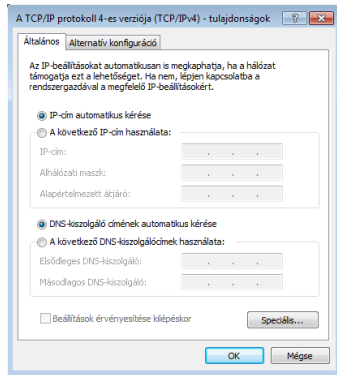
A TCP/IP protokoll 4-es verziója (TCP/IPv4) - tulajdonságok

Általános | Alternatív konfiguráció

Az IP-beállításokat automatikusan is megkaphatja, ha a hálózat támogatja ezt a lehetőséget. Ha nem, lépjen kapcsolatba a rendszergazdával a megfelelő IP-beállításokért.

IP-cím automatikus kérése

A következő IP-cím használata:

IP-cím:

Alhálózati maszk:

Alapértelmezett átjáró:

DNS-kiszolgáló címének automatikus kérése

A következő DNS-kiszolgálócímek használata:

Elsődleges DNS-kiszolgáló:

Másodlagos DNS-kiszolgáló:

Beállítások érvényesítése kilépéskor

Speciális...

OK

Mégse